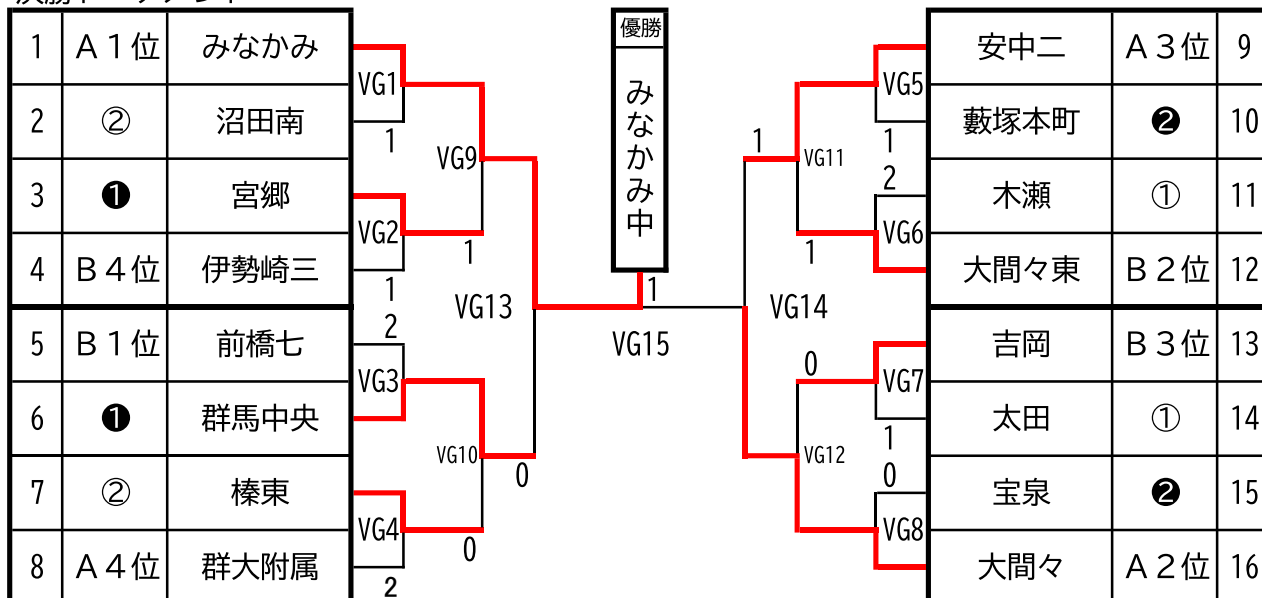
| 1 | Ａ１位 | みなかみ |
|---|---|---|
| 2 | ② | 沼田南 |
| 3 | ❶ | 宮郷 |
| 4 | Ｂ４位 | 伊勢崎三 |
| 5 | Ｂ１位 | 前橋七 |
| 6 | ❶ | 群馬中央 |
| 7 | ② | 榛東 |
| 8 | Ａ４位 | 群大附属 |

VG1
1
VG9
VG2
1
1
VG13
2
VG3
VG10
0
VG4
0
2

優勝
みなかみ中
1
VG15

VG14
1
VG11
VG5
1
2
VG6
1
0
VG7
VG12
1
0
VG8

| 安中二 | Ａ３位 | 9 |
|---|---|---|
| 藪塚本町 | ❷ | 10 |
| 木瀬 | ① | 11 |
| 大間々東 | Ｂ２位 | 12 |
| 吉岡 | Ｂ３位 | 13 |
| 太田 | ① | 14 |
| 宝泉 | ❷ | 15 |
| 大間々 | Ａ２位 | 16 |